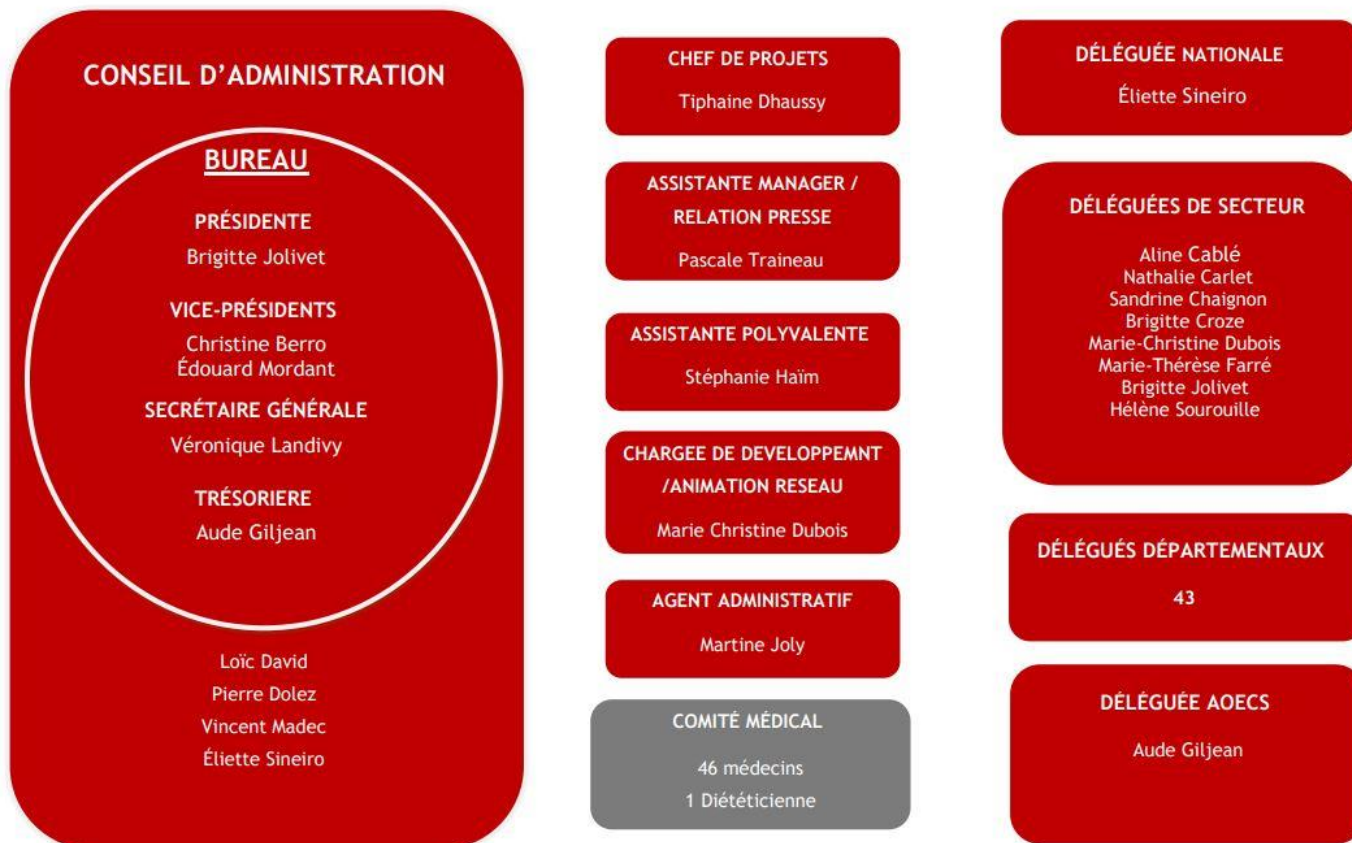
CONSEIL D'ADMINISTRATION

BUREAU

PRÉSIDENTE
Brigitte Jolivet

VICE-PRÉSIDENTS
Christine Berro
Édouard Mordant

SECRÉTAIRE GÉNÉRALE
Véronique Landivy

TRÉSORIERE
Aude Giljean

Loïc David
Pierre Dolez
Vincent Madec
Éliette Sineiro

CHEF DE PROJETS
Tiphaine Dhaussy

ASSISTANTE MANAGER / RELATION PRESSE
Pascale Traineau

ASSISTANTE POLYVALENTE
Stéphanie Haïm

CHARGEE DE DEVELOPPEMNT /ANIMATION RESEAU
Marie Christine Dubois

AGENT ADMINISTRATIF
Martine Joly

COMITÉ MÉDICAL
46 médecins
1 Diététicienne

DÉLÉGUÉE NATIONALE
Éliette Sineiro

DÉLÉGUÉES DE SECTEUR
Aline Cablé
Nathalie Carlet
Sandrine Chaignon
Brigitte Croze
Marie-Christine Dubois
Marie-Thérèse Farré
Brigitte Jolivet
Hélène Sourouille

DÉLÉGUÉS DÉPARTEMENTAUX
43

DÉLÉGUÉE AOECS
Aude Giljean